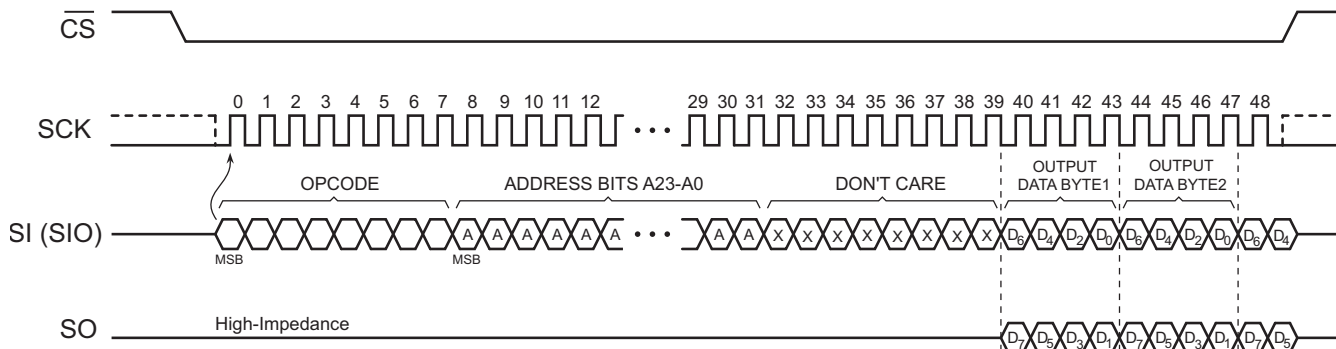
$\overline{CS}$

SCK

0 1 2 3 4 5 6 7 8 9 10 11 12 ••• 29 30 31 32 33 34 35 36 37 38 39 40 41 42 43 44 45 46 47 48

OPCODE

ADDRESS BITS A23-A0

DON'T CARE

OUTPUT DATA BYTE1

OUTPUT DATA BYTE2

SI (SIO)

MSB

A A A A A A ••• A A X X X X X X X X $D_6$ $D_4$ $D_2$ $D_0$ $D_6$ $D_4$ $D_2$ $D_0$ $D_6$ $D_4$

MSB

SO

High-Impedance

$D_7$ $D_5$ $D_3$ $D_1$ $D_7$ $D_5$ $D_3$ $D_1$ $D_7$ $D_5$